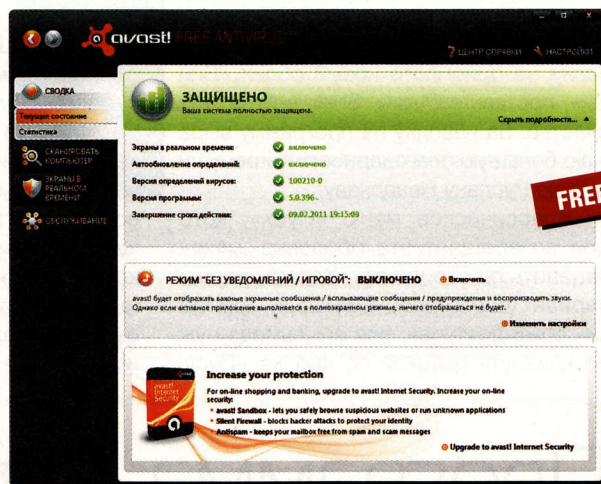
avast! FREE ANTIVIRUS

ЦЕНТР СПРАВКИ   НАСТРОЙКИ

СВОДКА
Текущее состояние
Статистика
СКАНИРОВАТЬ КОМПЬЮТЕР
ЭКРАНЫ В РЕАЛЬНОМ ВРЕМЕНИ
ОБСЛУЖИВАНИЕ

ЗАЩИЩЕНО
Ваша система полностью защищена.
Скрыть подробности...

| | |
|---|---|
| Экраны в реальном времени: | включено |
| Автообновление определений: | включено |
| Версия определений вирусов: | 100210-0 |
| Версия программы: | 5.0.396 |
| Завершение срока действия: | 09.02.2011 19:15:09 |

FREE

РЕЖИМ "БЕЗ УВЕДОМЛЕНИЙ / ИГРОВОЙ": ВЫКЛЮЧЕНО   Включить
avast! будет отображать важные экранные сообщения / всплывающие сообщения / предупреждения и воспроизводить звуки. Однако если активное приложение выполняется в полноэкранном режиме, ничего отображаться не будет.
Изменить настройки

Increase your protection
For on-line shopping and banking, upgrade to avast! Internet Security. Increase your on-line security:
avast! Sandbox - lets you safely browse suspicious websites or run unknown applications
Silent Firewall - blocks hacker attacks to protect your identity
Antispam - keeps your mailbox free from spam and scam messages
Upgrade to avast! Internet Security

avast! Internet Security